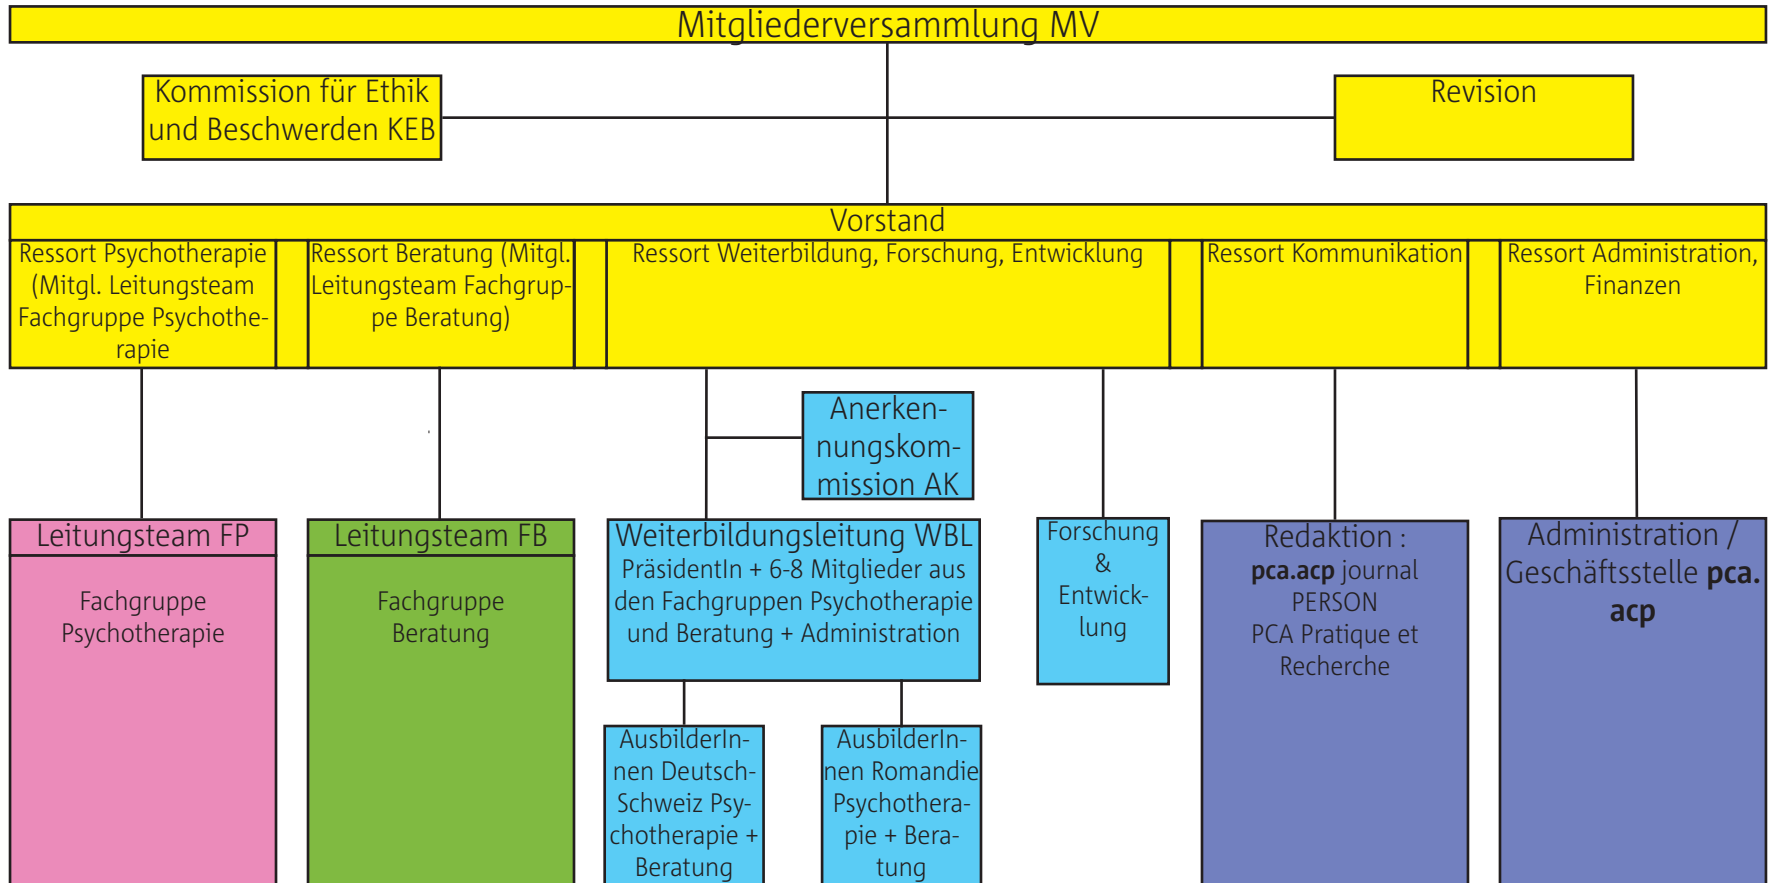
Mitgliederversammlung MV

Kommission für Ethik und Beschwerden KEB

Revision

Vorstand

Ressort Psychotherapie (Mitgl. Leitungsteam Fachgruppe Psychotherapie

Ressort Beratung (Mitgl. Leitungsteam Fachgruppe Beratung)

Ressort Weiterbildung, Forschung, Entwicklung

Ressort Kommunikation

Ressort Administration, Finanzen

Anerkennungskommission AK

Leitungsteam FP

Fachgruppe Psychotherapie

Leitungsteam FB

Fachgruppe Beratung

Weiterbildungsleitung WBL
PräsidentIn + 6-8 Mitglieder aus den Fachgruppen Psychotherapie und Beratung + Administration

Forschung & Entwicklung

Redaktion :
**pca.acp** journal PERSON
PCA Pratique et Recherche

Administration / Geschäftsstelle **pca.acp**

AusbilderInnen Deutsch-Schweiz Psychotherapie + Beratung

AusbilderInnen Romandie Psychotherapie + Beratung